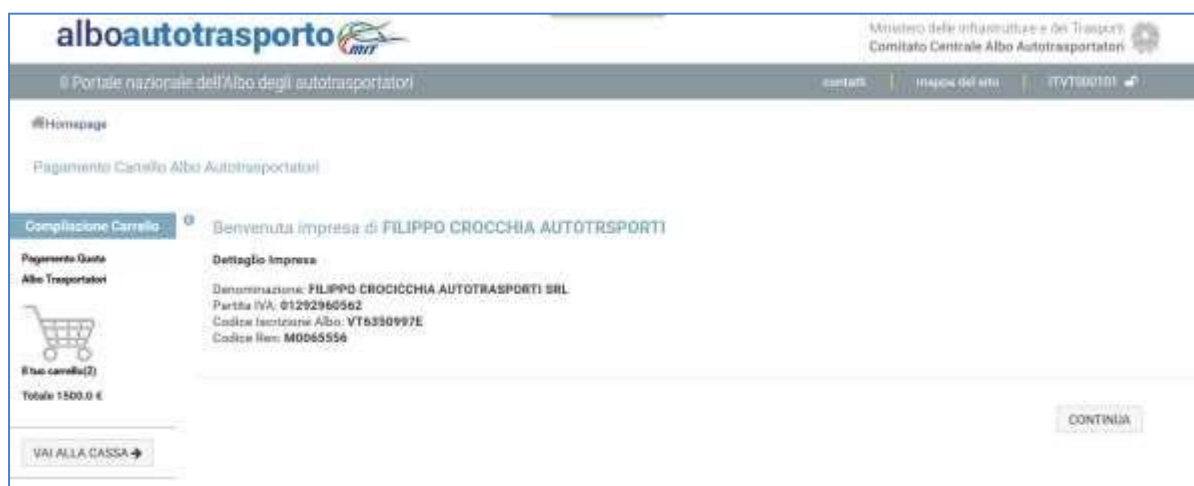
alboautotrasporto MIT

Ministero delle infrastrutture e dei Trasporti
Comitato Centrale Albo Autotrasportatori

Il Portale nazionale dell'Albo degli autotrasportatori

contatti | mappa del sito | ITVT000101

Homepage

Pagamento Carrello Albo Autotrasportatori

Compilazione Carrello

Pagamento Quota Albo Trasportatori

Il tuo carrello(2)

Totale 1500.0 €

VAI ALLA CASSA

Benvenuta impresa di FILIPPO CROCCHIA AUTOTRSPORTI

Dettaglio Impresa

Denominazione: FILIPPO CROCICCHIA AUTOTRASPORTI SRL
Partita IVA: 01292960562
Codice Iscrizione Albo: VT6350997E
Codice Ren: M0065556

CONTINUA